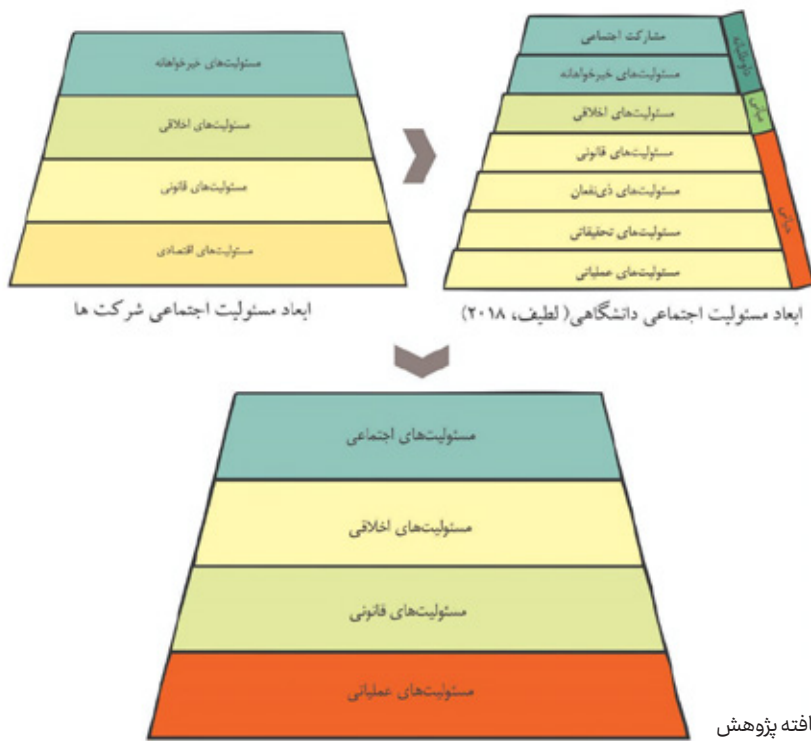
مشارکت اجتماعی
مسئولیت‌های خیرخواهانه
مسئولیت‌های اخلاقی
مسئولیت‌های قانونی
مسئولیت‌های ذی‌نفعان
مسئولیت‌های تحقیقاتی
مسئولیت‌های عملیاتی

داوطلبانه
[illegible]
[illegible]

ابعاد مسئولیت اجتماعی دانشگاهی( لطیف، ۲۰۱۸)

مسئولیت‌های خیرخواهانه
مسئولیت‌های اخلاقی
مسئولیت‌های قانونی
مسئولیت‌های اقتصادی

ابعاد مسئولیت اجتماعی شرکت ها

مسئولیت‌های اجتماعی
مسئولیت‌های اخلاقی
مسئولیت‌های قانونی
مسئولیت‌های عملیاتی

افته پژوهش